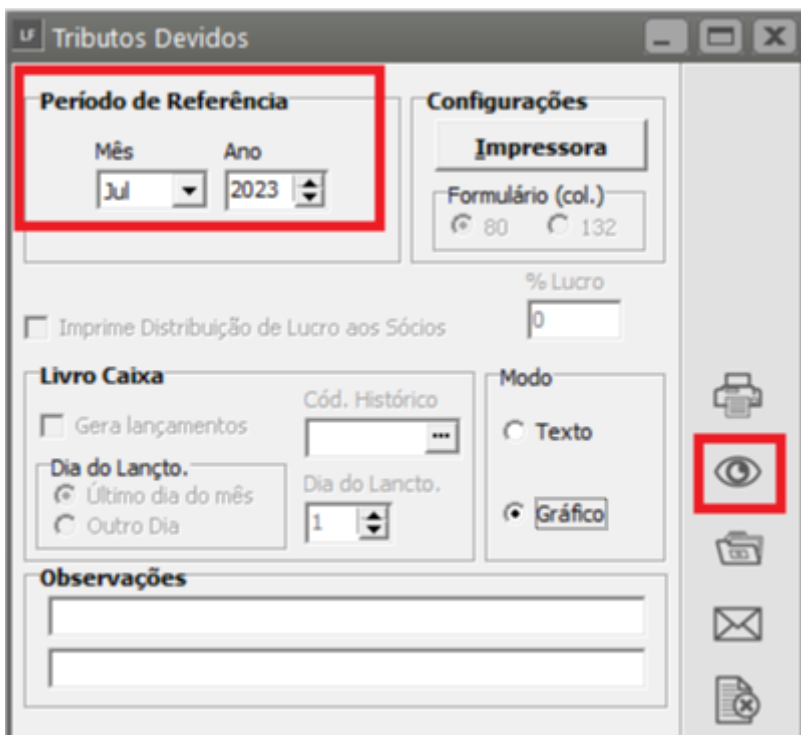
LF Tributos Devidos

Período de Referência
Mês
Jul
Ano
2023

Configurações
Impressora
Formulário (col.)
80
132

% Lucro
0

Imprime Distribuição de Lucro aos Sócios

Livro Caixa
Gera lançamentos
Cód. Histórico
Dia do Lançto.
Último dia do mês
Outro Dia
Dia do Lancto.
1

Modo
Texto
Gráfico

Observações